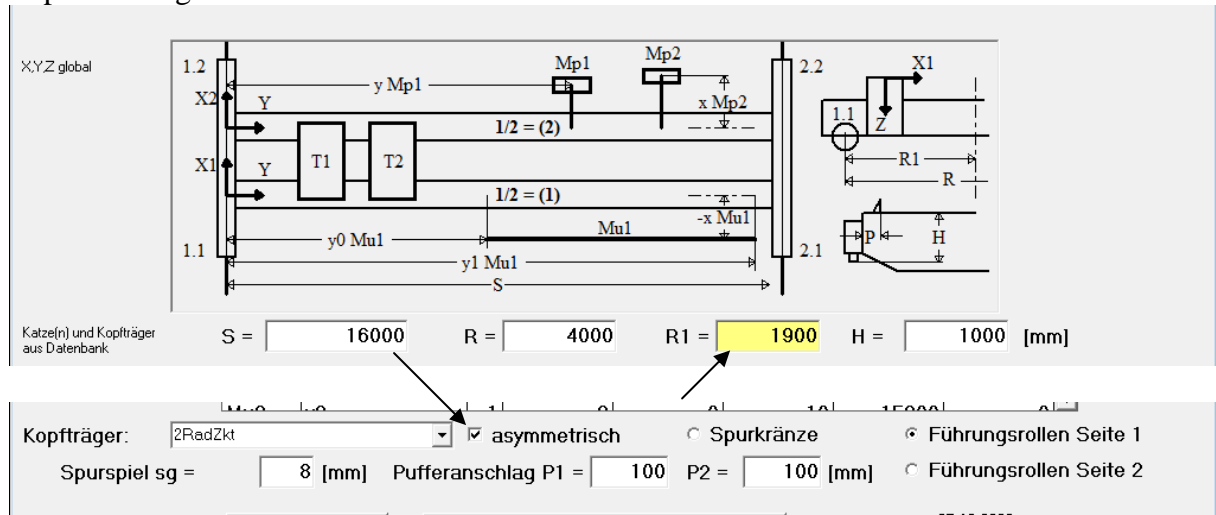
X,Y,Z global

1.2
X2
Y
X1
Y
1.1
y Mp1
Mp1
Mp2
x Mp2
1/2 = (2)
T1
T2
1/2 = (1)
-x Mu1
Mu1
y0 Mu1
y1 Mu1
S
2.2
2.1
X1
1.1
Z
R1
R
P
H

Katze(n) und Kopfträger aus Datenbank

S = 16000 R = 4000 R1 = 1900 H = 1000 [mm]

Kopfträger: 2RadZkt ☑ asymmetrisch ○ Spurkränze ◉ Führungsrollen Seite 1

Spurspiel sg = 8 [mm] Pufferanschlag P1 = 100 P2 = 100 [mm] ○ Führungsrollen Seite 2